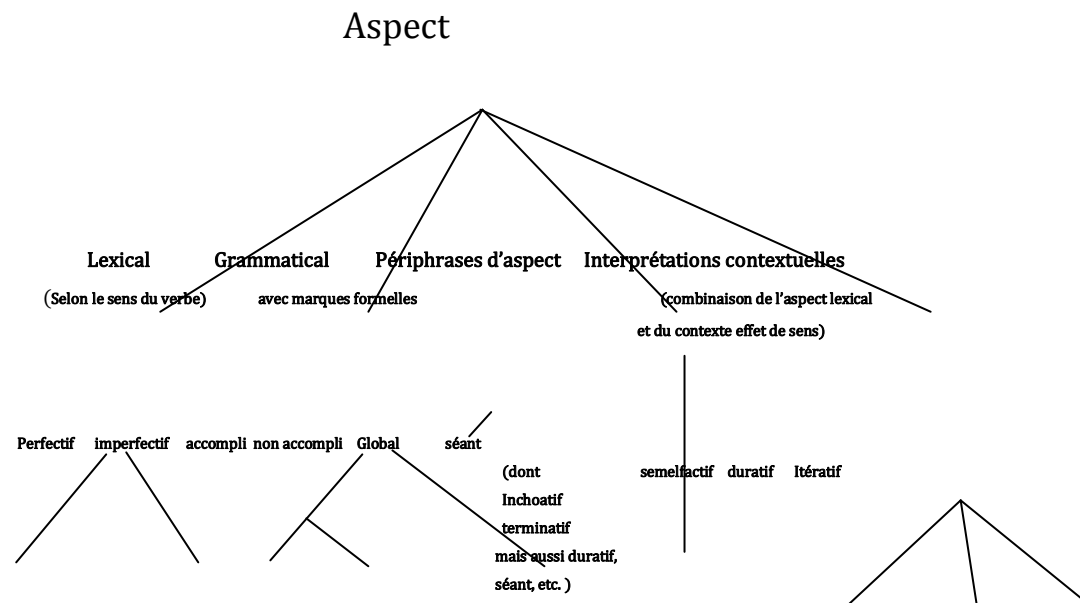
Aspect

Lexical Grammatical Périphrases d'aspect Interprétations contextuelles

(Selon le sens du verbe) avec marques formelles (combinaison de l'aspect lexical et du contexte effet de sens)

Perfectif imperfectif accompli non accompli Global séant

(dont Inchoatif terminatif mais aussi duratif, séant, etc. )

semelfactif duratif Itératif